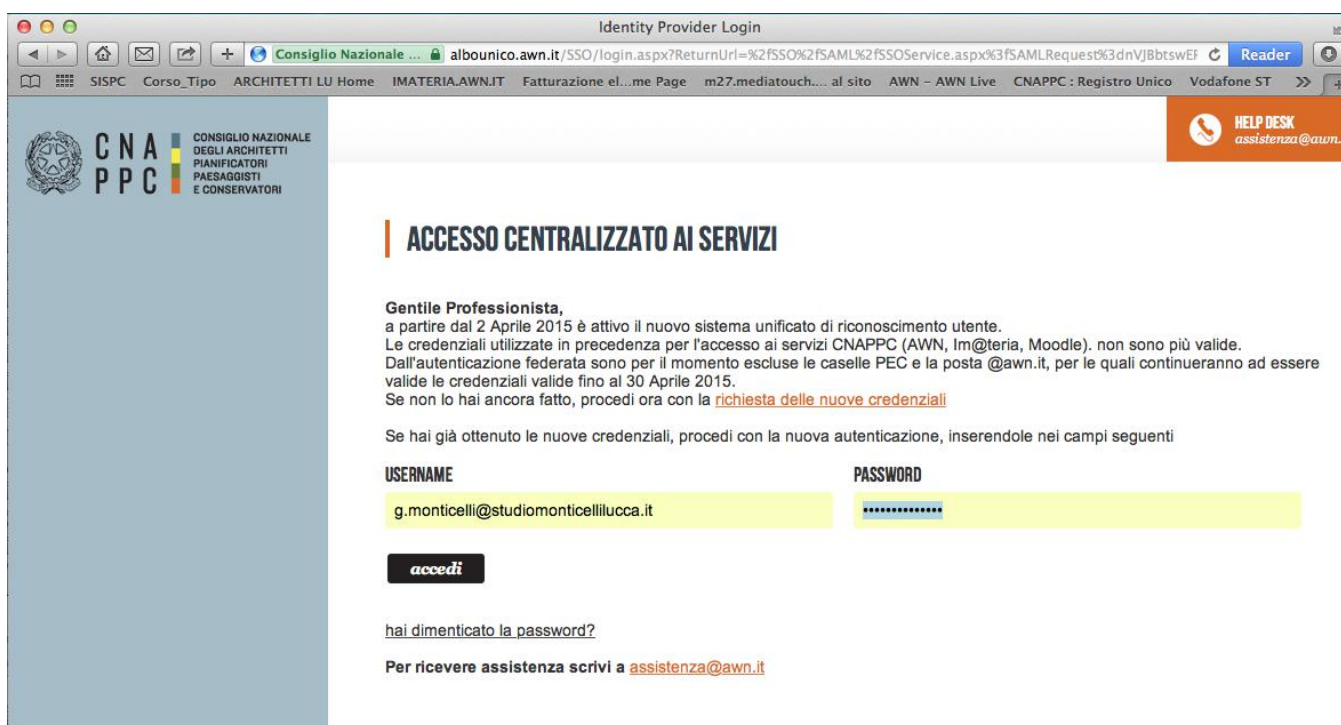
Identity Provider Login

Consiglio Nazionale ... albounico.awn.it/SSO/login.aspx?ReturnUrl=%2fSSO%2fSAML%2fSSOService.aspx%3fSAMLRequest%3dnVJBbtswEF Reader

SISPC Corso_Tipo ARCHITETTI LU Home IMATERIA.AWN.IT Fatturazione el...me Page m27.mediatouch.... al sito AWN – AWN Live CNAPPC : Registro Unico Vodafone ST

CNA PPC CONSIGLIO NAZIONALE DEGLI ARCHITETTI PIANIFICATORI PAESAGGISTI E CONSERVATORI

HELP DESK assistenza@awn.

ACCESSO CENTRALIZZATO AI SERVIZI

Gentile Professionista,
a partire dal 2 Aprile 2015 è attivo il nuovo sistema unificato di riconoscimento utente.
Le credenziali utilizzate in precedenza per l'accesso ai servizi CNAPPC (AWN, Im@teria, Moodle). non sono più valide.
Dall'autenticazione federata sono per il momento escluse le caselle PEC e la posta @awn.it, per le quali continueranno ad essere valide le credenziali valide fino al 30 Aprile 2015.
Se non lo hai ancora fatto, procedi ora con la richiesta delle nuove credenziali

Se hai già ottenuto le nuove credenziali, procedi con la nuova autenticazione, inserendole nei campi seguenti

USERNAME
g.monticelli@studiomonticellilucca.it

PASSWORD
••••••••••••••

accedi

hai dimenticato la password?

Per ricevere assistenza scrivi a assistenza@awn.it